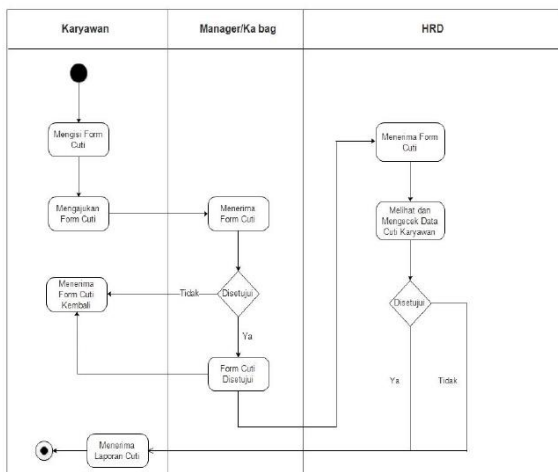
Karyawan

Manager/Ka bag

HRD

Mengisi Form Cuti

Mengajukan Form Cuti

Menerima Form Cuti

Menerima Form Cuti Kembali

Tidak

Disetujui

Ya

Form Cuti Disetujui

Menerima Form Cuti

Melihat dan Mengecek Data Cuti Karyawan

Disetujui

Ya

Tidak

Menerima Laporan Cuti